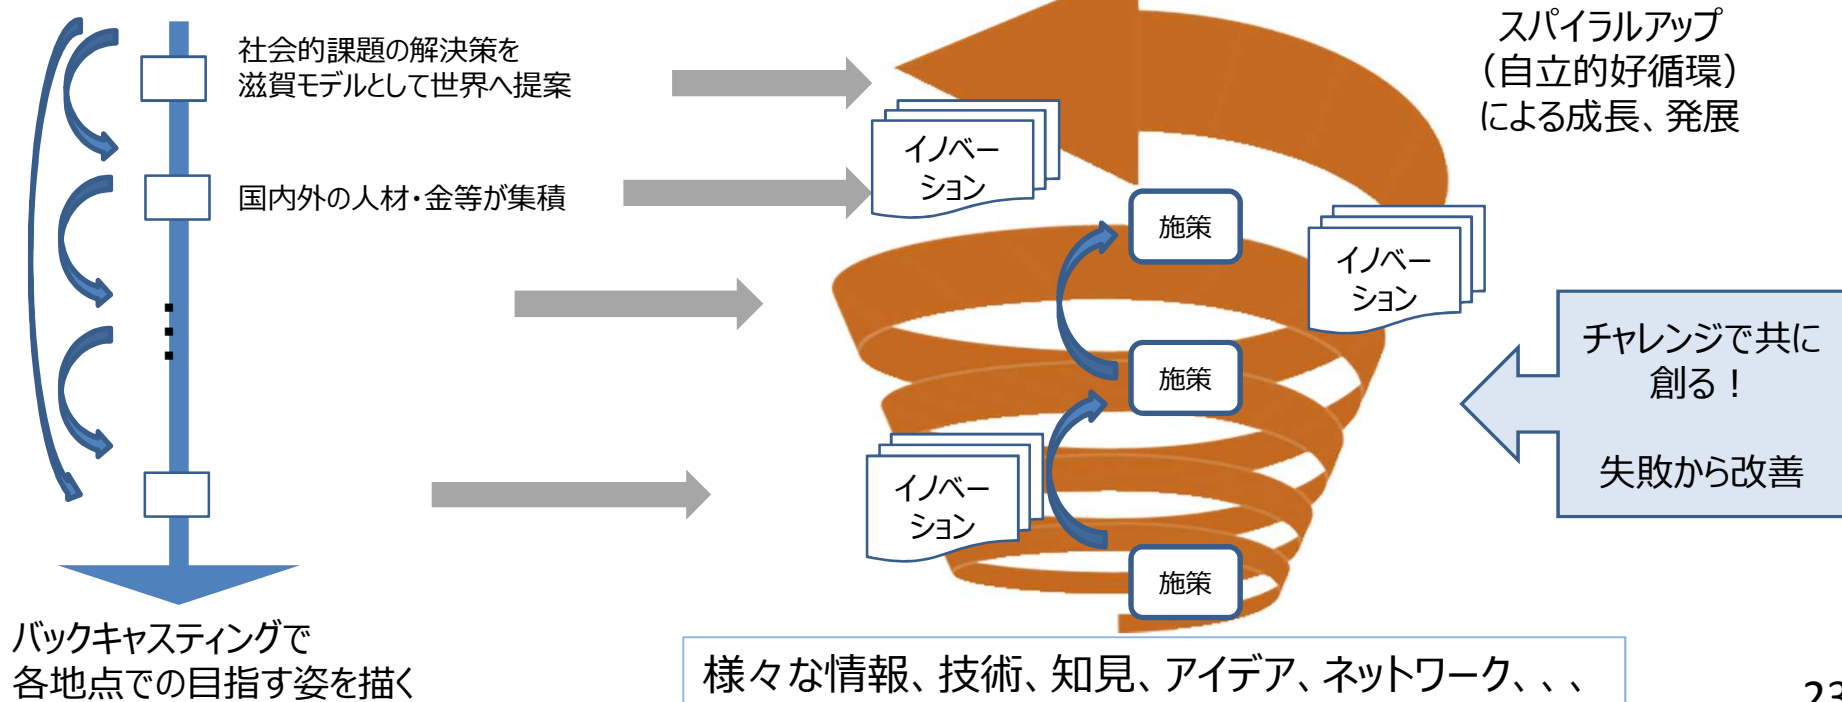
社会的課題の解決策を
滋賀モデルとして世界へ提案

国内外の人材・金等が集積

スパイラルアップ
（自立的好循環）
による成長、発展

イノベーション

施策

イノベーション

施策

イノベーション

施策

チャレンジで共に創る！

失敗から改善

バックキャスティングで
各地点での目指す姿を描く

様々な情報、技術、知見、アイデア、ネットワーク、、、

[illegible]